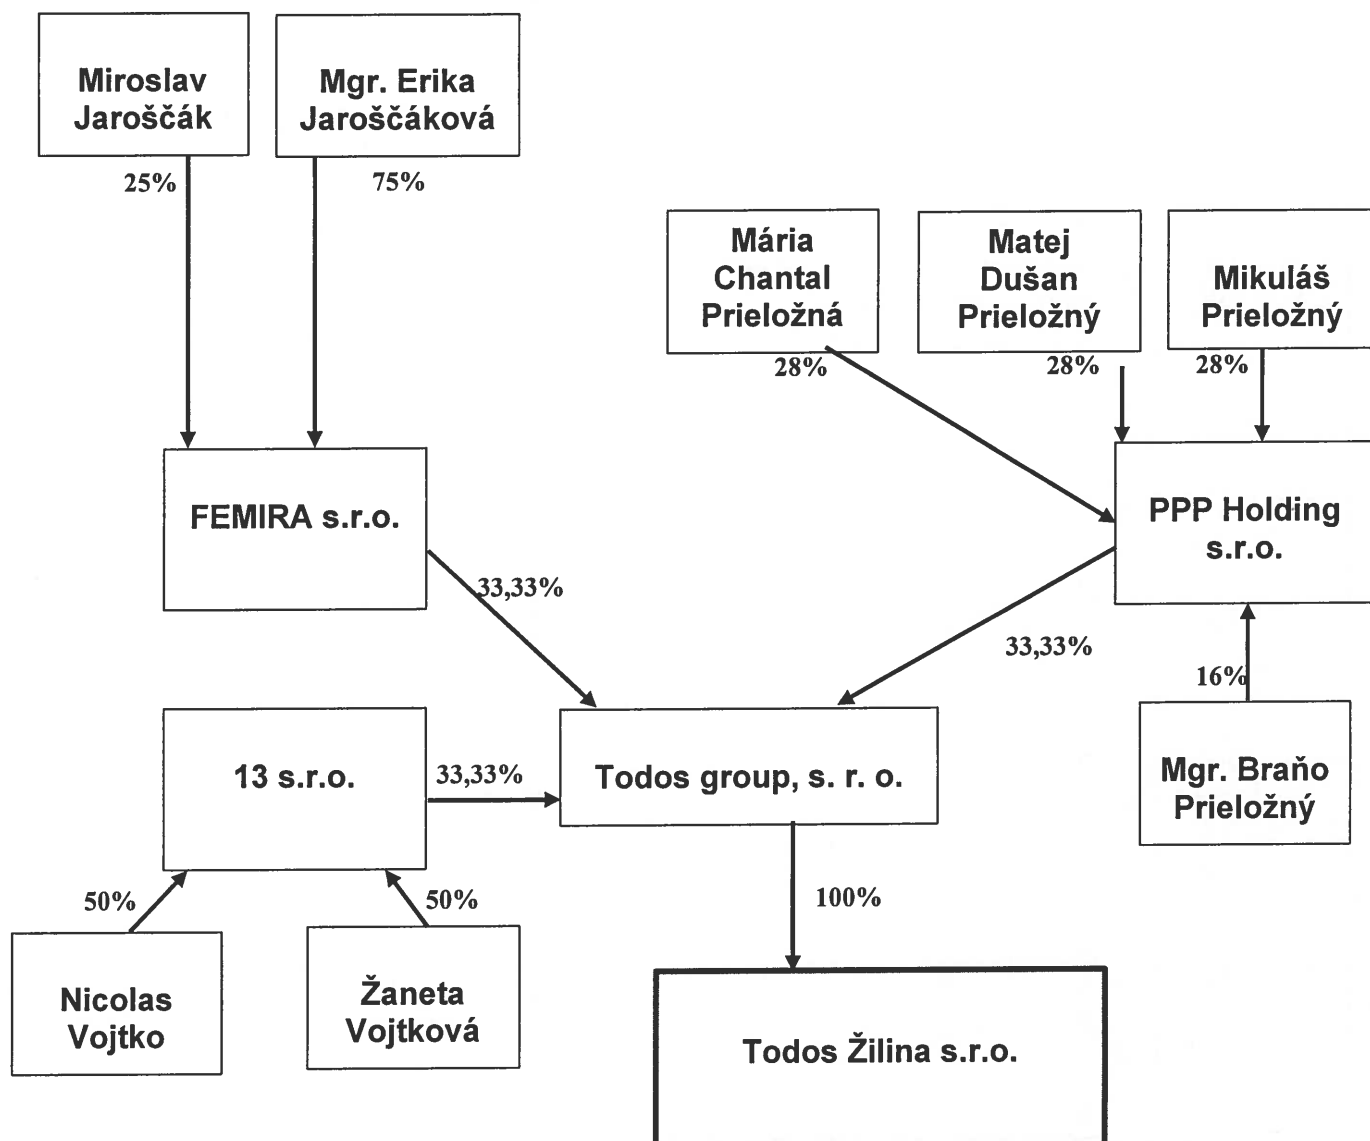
Miroslav Jaroščák

Mgr. Erika Jaroščáková

25%

75%

Mária Chantal Priložná

Matej Dušan Priložný

Mikuláš Priložný

28%

28%

28%

FEMIRA s.r.o.

PPP Holding s.r.o.

33,33%

33,33%

16%

13 s.r.o.

33,33%

Todos group, s. r. o.

Mgr. Braňo Priložný

50%

50%

100%

Nicolas Vojtko

Žaneta Vojtková

Todos Žilina s.r.o.